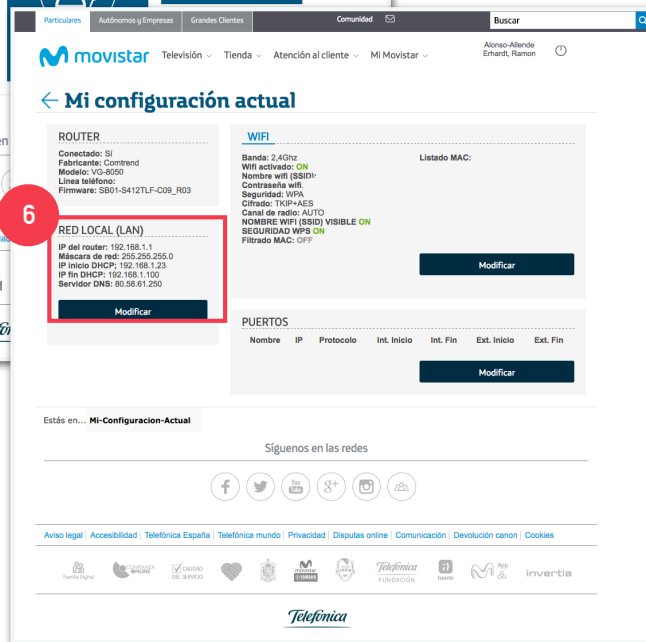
Particulares | Autónomos y Empresas | Grandes Clientes | Comunidad | Buscar

movistar | Televisión | Tienda | Atención al cliente | Mi Movistar | Alonso-Allende Erhardt, Ramon

← Mi configuración actual

ROUTER
Conectado: Sí
Fabricante: Comtrend
Modelo: VG-8050
Línea teléfono:
Firmware: SB01-S412TLF-C09_R03

6

RED LOCAL (LAN)
IP del router: 192.168.1.1
Máscara de red: 255.255.255.0
IP inicio DHCP: 192.168.1.23
IP fin DHCP: 192.168.1.100
Servidor DNS: 80.58.61.250

Modificar

WIFI
Banda: 2,4Ghz
Wifi activado: ON
Nombre wifi (SSID):
Contraseña wifi:
Seguridad: WPA
Cifrado: TKIP+AES
Canal de radio: AUTO
NOMBRE WIFI (SSID) VISIBLE ON
SEGURIDAD WPS ON
Filtrado MAC: OFF

Listado MAC:

Modificar

PUERTOS
| Nombre | IP | Protocolo | Int. Inicio | Int. Fin | Ext. Inicio | Ext. Fin |
|---|---|---|---|---|---|---|

Modificar

Estás en... Mi-Configuracion-Actual

Síguenos en las redes

Aviso legal | Accesibilidad | Telefónica España | Telefónica mundo | Privacidad | Disputas online | Comunicación | Devolución canon | Cookies

Familia Digital | CONFIANZA ONLINE | CALIDAD DEL SERVICIO | movistar YAMAHA | Telefónica FUNDACIÓN | tuenti | App | invertia

Telefónica